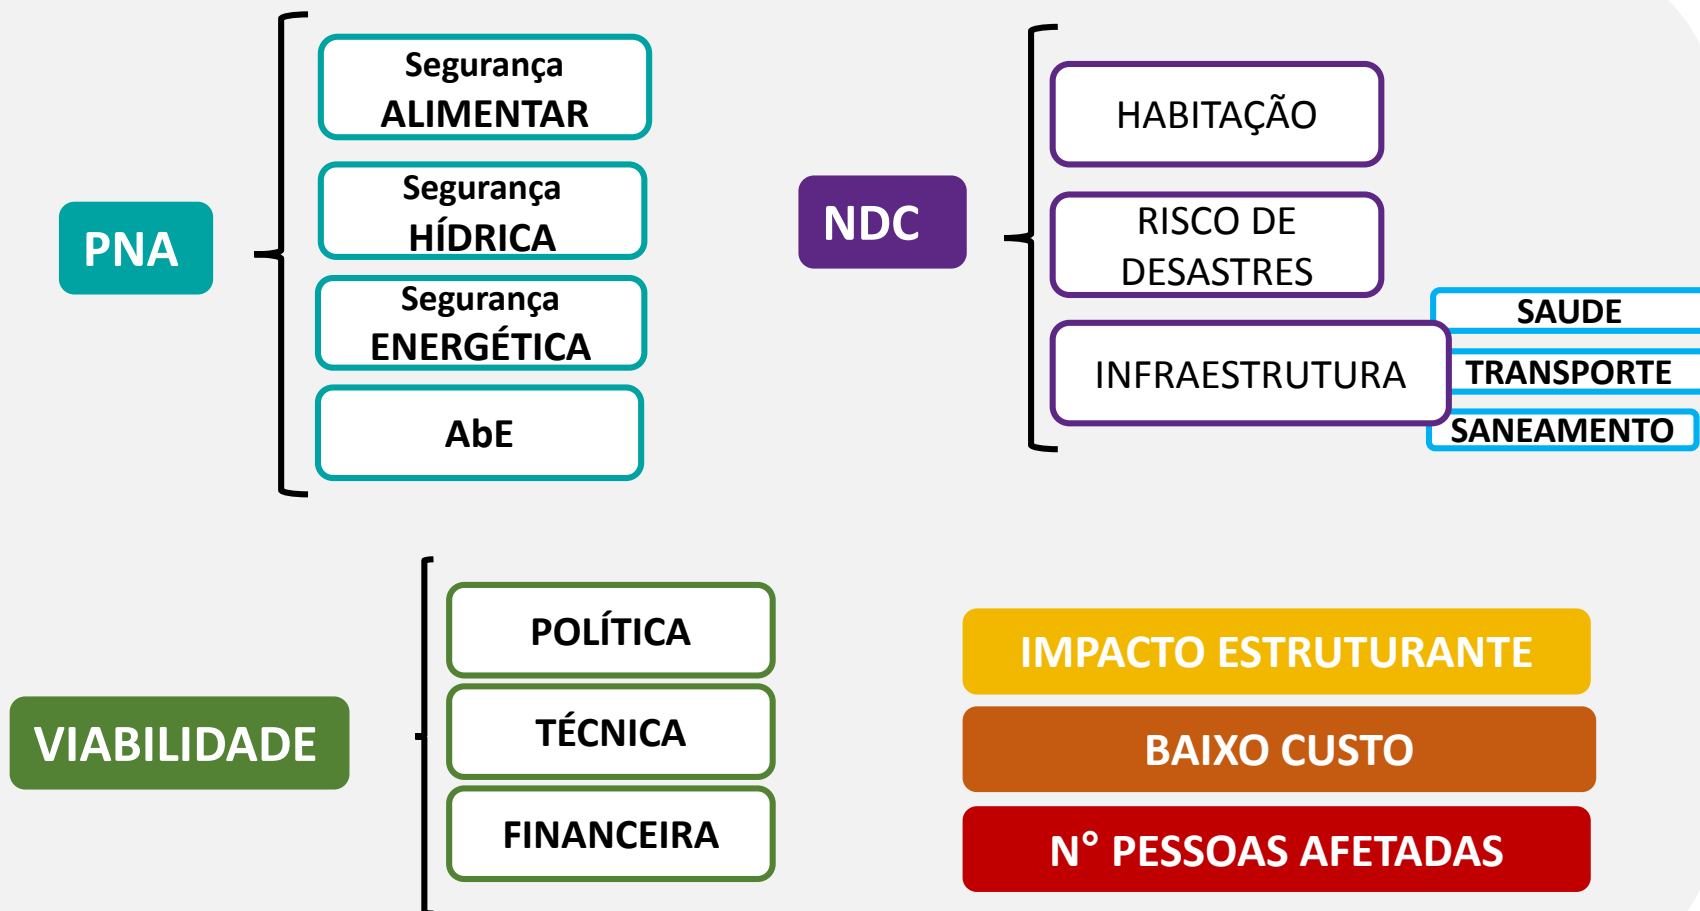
PNA

Segurança ALIMENTAR

Segurança HÍDRICA

Segurança ENERGÉTICA

AbE

NDC

HABITAÇÃO

RISCO DE DESASTRES

INFRAESTRUTURA

SAUDE

TRANSPORTE

SANEAMENTO

VIABILIDADE

POLÍTICA

TÉCNICA

FINANCEIRA

IMPACTO ESTRUTURANTE

BAIXO CUSTO

N° PESSOAS AFETADAS